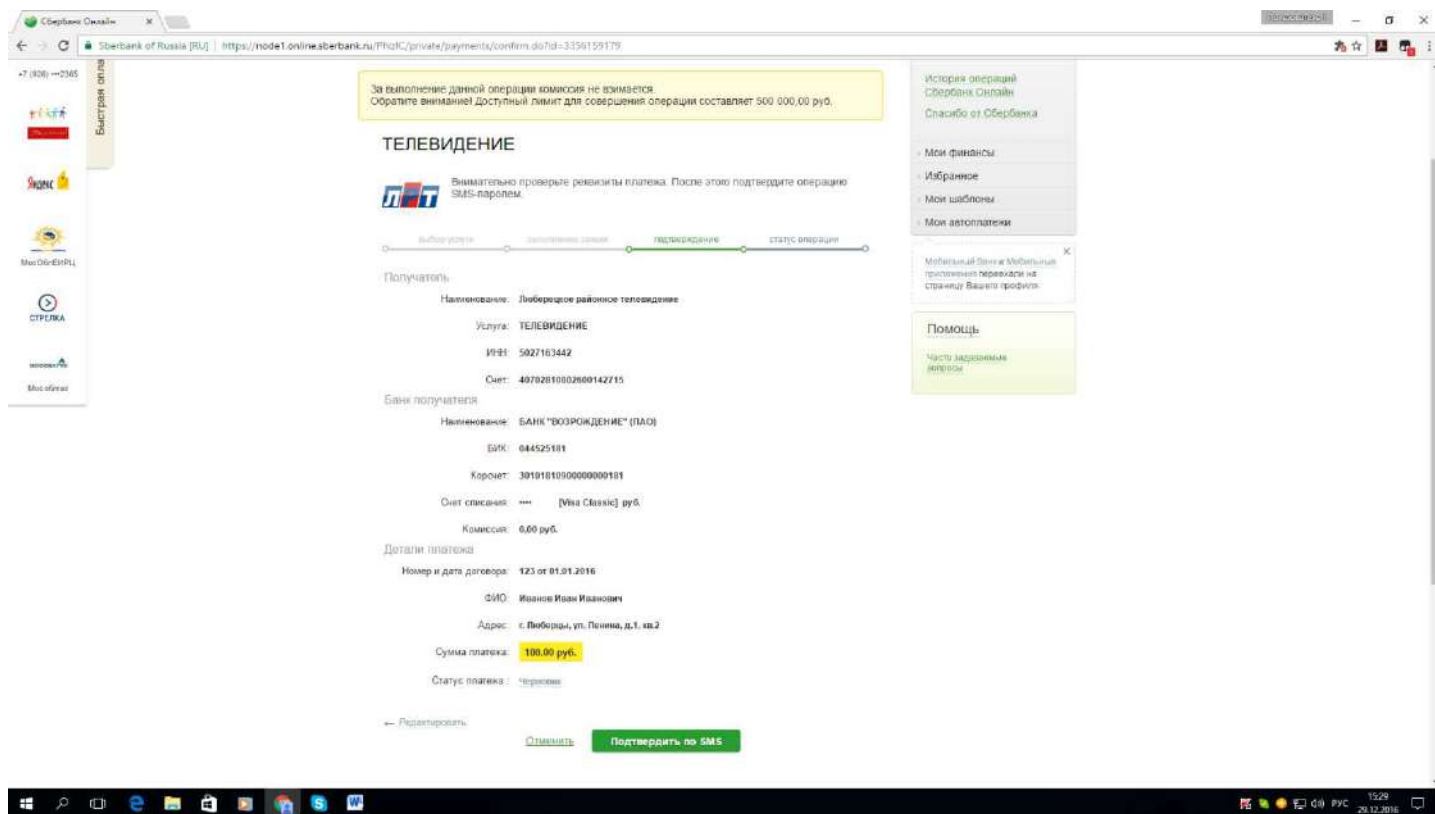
Сбербанк Онлайн ×

Sberbank of Russia [RU] | https://node1.online.sberbank.ru/PhizIC/private/payments/confirm.do?id=3356159179

+7 (926) ***2365

Быстрая опла

Яндекс

МосОблЕИРЦ

СТРЕЛКА

Мосэнерго

За выполнение данной операции комиссия не взимается.
Обратите внимание! Доступный лимит для совершения операции составляет 500 000,00 руб.

ТЕЛЕВИДЕНИЕ

ЛРТ

Внимательно проверьте реквизиты платежа. После этого подтвердите операцию SMS-паролем.

выбор услуги заполнение полей подтверждение статус операции

Получатель

Наименование: Люберецкое районное телевидение

Услуга: ТЕЛЕВИДЕНИЕ

ИНН: 5027163442

Счет: 40702810802600142715

Банк получателя

Наименование: БАНК "ВОЗРОЖДЕНИЕ" (ПАО)

БИК: 044525181

Корсчет: 30101810900000000181

Счет списания: **** [Visa Classic] руб.

Комиссия: 0,00 руб.

Детали платежа

Номер и дата договора: 123 от 01.01.2016

ФИО: Иванов Иван Иванович

Адрес: г. Люберцы, ул. Ленина, д.1. кв.2

Сумма платежа: 100,00 руб.

Статус платежа: Черновик

← Редактировать

Отменить

Подтвердить по SMS

История операций Сбербанк Онлайн

Спасибо от Сбербанка

Мои финансы

Избранное

Мои шаблоны

Мои автоплатежи

Мобильный банк и Мобильные приложения переехали на страницу Вашего профиля.

Помощь

Часто задаваемые вопросы

РУС 15:29 29.12.2016